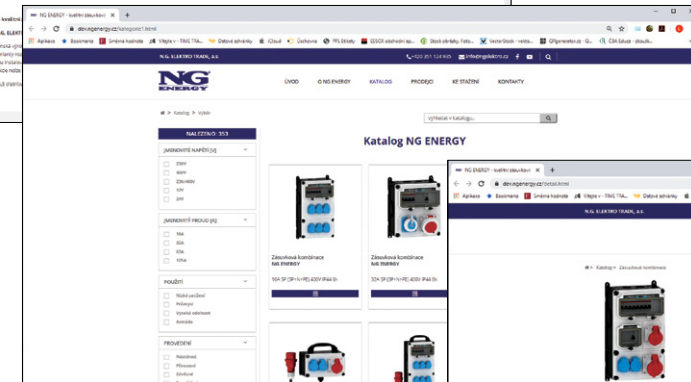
NG ENERGY - kvalitní zásuvkové ×
+
devagenergy.cz/katalog.html
Aplikace
Bookmarks
Směnné hodnoty
Vltava
iCloud
Úschovna
Sbírka
N.G. ELEKTRO TRADE, a.s.
+420 251 124 905
info@ngelektro.cz
NG ENERGY
ÚVOD
O NG ENERGY
KATALOG
PRODEJCI
KE STAŽENÍ
KONTAKTY
Katalog > Výběr
Vyhledat v katalogu...
NALEZENO: 353
Katalog NG ENERGY
JMENOVITÉ NAPĚTÍ [V]
230V
400V
230/400V
12V
24V
JMENOVITÝ PROUD [A]
16A
32A
63A
125A
POUŽITÍ
PROVEDENÍ
Zásuvková kombinace
NG ENERGY
16A 5P (3P+N+PE) 400V IP44 6h
Zásuvková kombinace
NG ENERGY
32A 5P (3P+N+PE) 400V IP44 6h
NG ENERGY - kvalitní zásuvkové ×
+
devagenergy.cz/detail.html
Aplikace
Bookmarks
Směnné hodnoty
Datové schránky
N.G. ELEKTRO TRADE, a.s.
Katalog > Zásuvkové kombinace